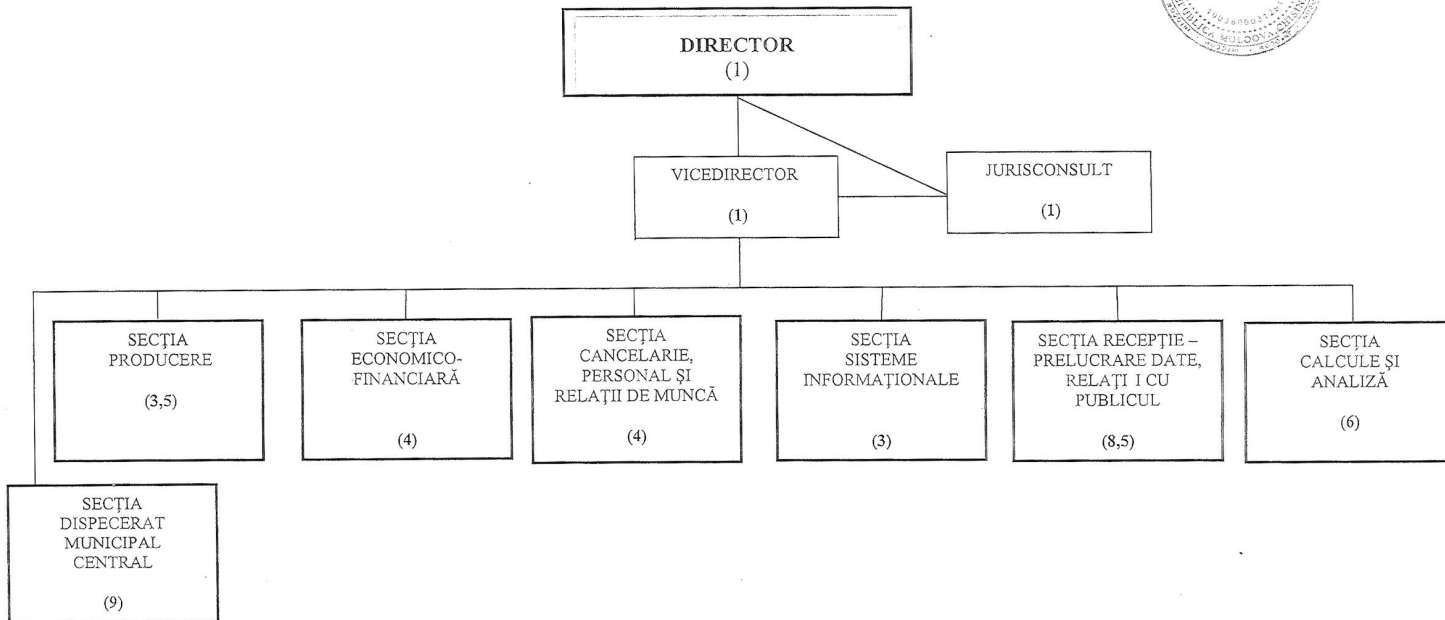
DIRECTOR
(1)

VICEDIRECTOR
(1)

JURISCONSULT
(1)

SECȚIA PRODUCERE
(3,5)

SECȚIA ECONOMICO-FINANCIARĂ
(4)

SECȚIA CANCELARIE, PERSONAL ȘI RELAȚII DE MUNCĂ
(4)

SECȚIA SISTEME INFORMAȚIONALE
(3)

SECȚIA RECEPȚIE – PRELUCRARE DATE, RELAȚI I CU PUBLICUL
(8,5)

SECȚIA CALCULE ȘI ANALIZĂ
(6)

SECȚIA DISPECERAT MUNICIPAL CENTRAL
(9)

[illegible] REPUBLICA MOLDOVA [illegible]